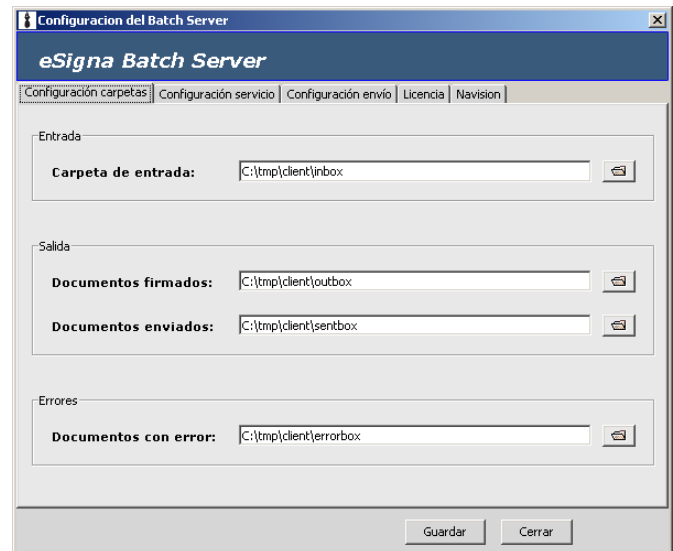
Configuracion del Batch Server

eSigna Batch Server

Configuración carpetas | Configuración servicio | Configuración envío | Licencia | Navision

Entrada

Carpeta de entrada: C:\tmp\client\inbox

Salida

Documentos firmados: C:\tmp\client\outbox

Documentos enviados: C:\tmp\client\sentbox

Errores

Documentos con error: C:\tmp\client\errorbox

Guardar Cerrar